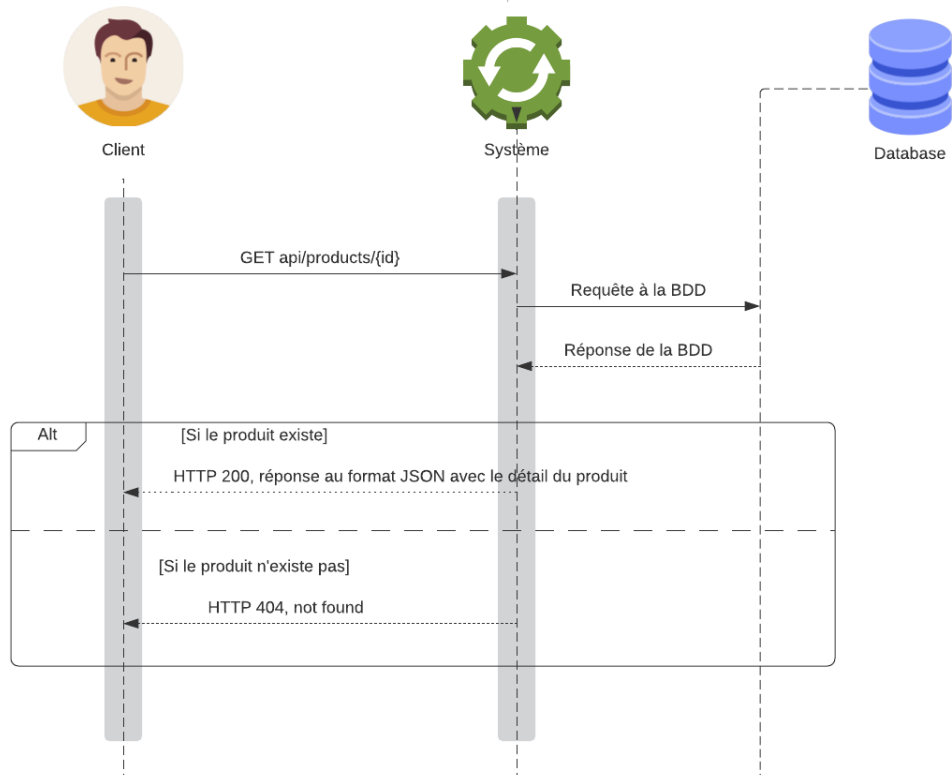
Client

Système

Database

GET api/products/{id}

Requête à la BDD

Réponse de la BDD

Alt

[Si le produit existe]

HTTP 200, réponse au format JSON avec le détail du produit

[Si le produit n'existe pas]

HTTP 404, not found